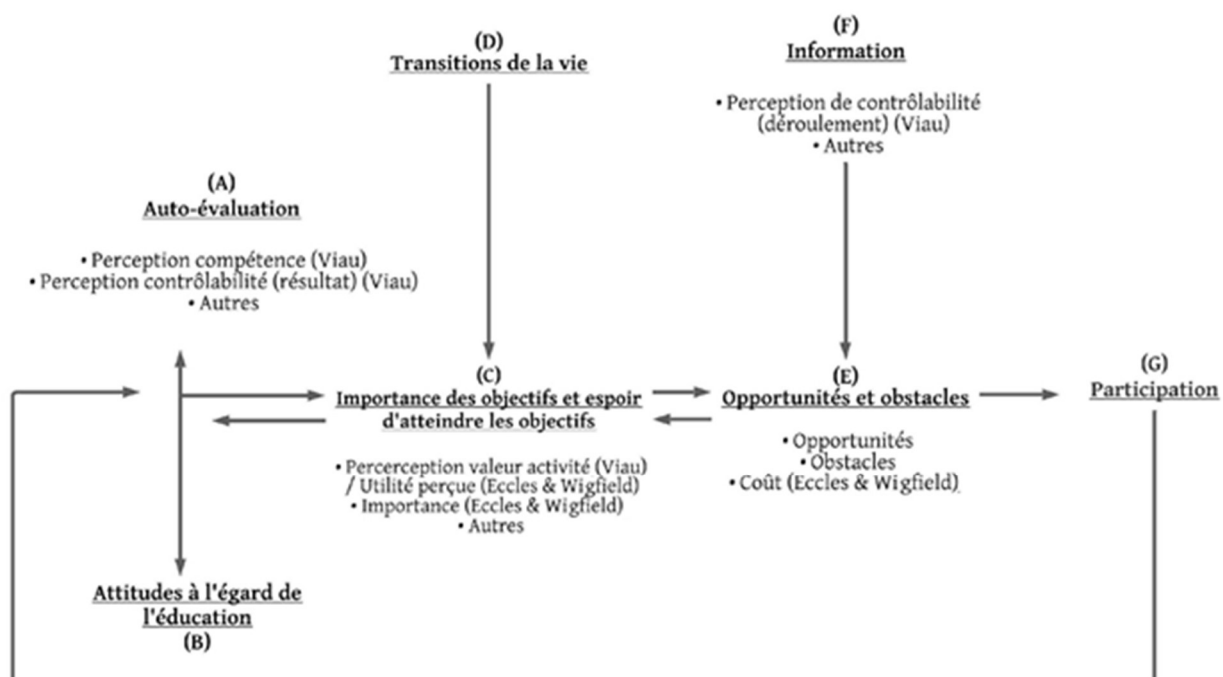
(D)
Transitions de la vie

(F)
Information

• Perception de contrôlabilité (déroulement) (Viau)
• Autres

(A)
Auto-évaluation

• Perception compétence (Viau)
• Perception contrôlabilité (résultat) (Viau)
• Autres

(C)
Importance des objectifs et espoir d'atteindre les objectifs

• Percerception valeur activité (Viau) / Utilité perçue (Eccles & Wigfield)
• Importance (Eccles & Wigfield)
• Autres

(E)
Opportunités et obstacles

• Opportunités
• Obstacles
• Coût (Eccles & Wigfield)

(G)
Participation

Attitudes à l'égard de l'éducation
(B)